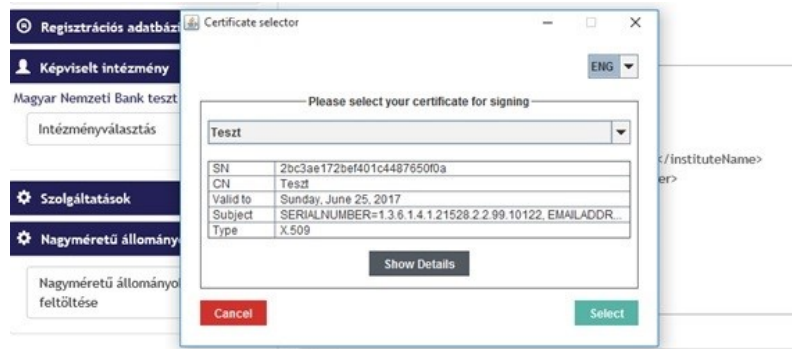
Regisztrációs adatbázi

Képviselt intézmény

Magyar Nemzeti Bank teszt

Intézményválasztás

Szolgáltatások

Nagyméretű állományo

Nagyméretű állományo feltöltése

</instituteName>

er>

Certificate selector

ENG

Please select your certificate for signing

Teszt

| SN | 2bc3ae172bef401c4487650f0a |
|---|---|
| CN | Teszt |
| Valid to | Sunday, June 25, 2017 |
| Subject | SERIALNUMBER=1.3.6.1.4.1.21528.2.2.99.10122, EMAILADDR... |
| Type | X.509 |

Show Details

Cancel

Select